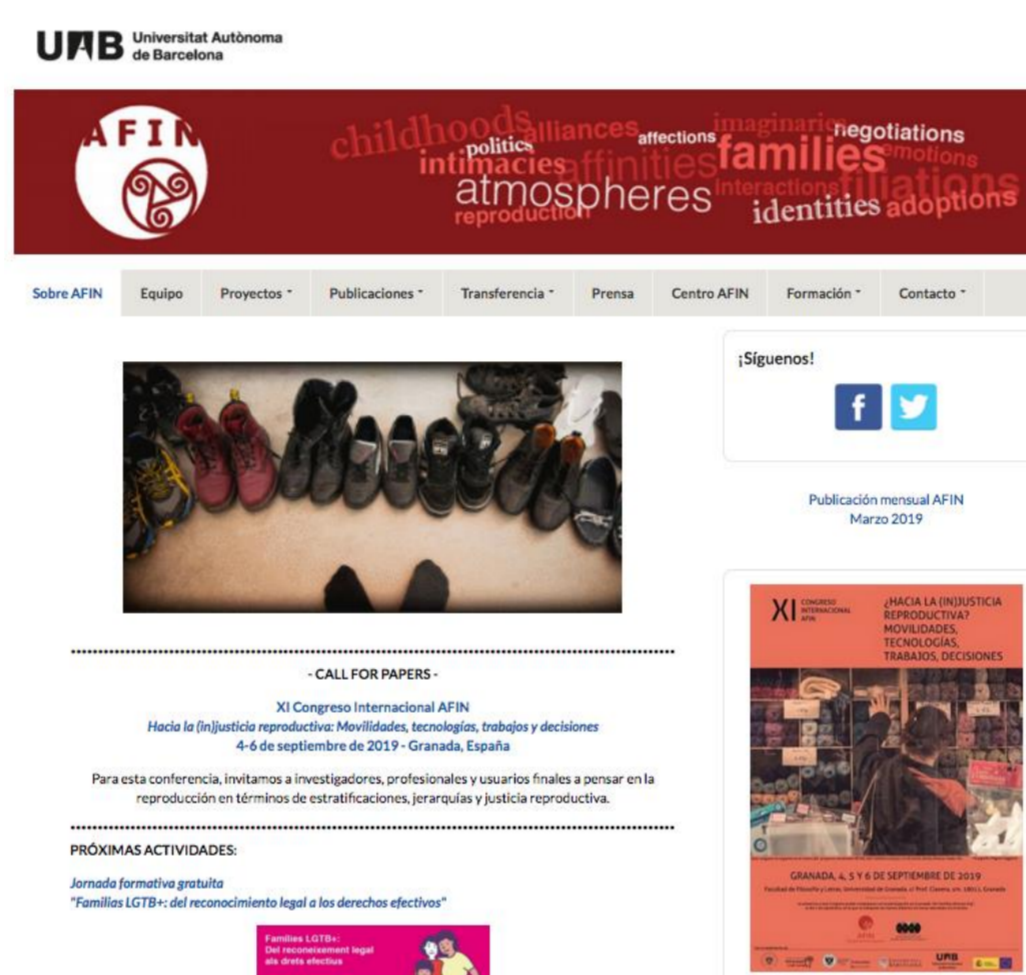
UAB Universitat Autònoma de Barcelona

AFIN

childhoods alliances politics affections imaginaries negotiations intimacies affinities families emotions atmospheres interactions filiations reproduction identities adoptions

Sobre AFIN | Equipo | Proyectos | Publicaciones | Transferencia | Prensa | Centro AFIN | Formación | Contacto

¡Síguenos!

Publicación mensual AFIN
Marzo 2019

- CALL FOR PAPERS -

XI Congreso Internacional AFIN
Hacia la (in)justicia reproductiva: Movilidades, tecnologías, trabajos y decisiones
4-6 de septiembre de 2019 - Granada, España

Para esta conferencia, invitamos a investigadores, profesionales y usuarios finales a pensar en la reproducción en términos de estratificaciones, jerarquías y justicia reproductiva.

PRÓXIMAS ACTIVIDADES:

Jornada formativa gratuita
"Familias LGTB+: del reconocimiento legal a los derechos efectivos"

Famílies LGTB+: Del reconeixement legal als drets efectius

XI CONGRESO INTERNACIONAL AFIN

¿HACIA LA (IN)JUSTICIA REPRODUCTIVA? MOVILIDADES, TECNOLOGÍAS, TRABAJOS, DECISIONES

GRANADA, 4, 5 Y 6 DE SEPTIEMBRE DE 2019
Facultad de Filosofía y Letras, Universidad de Granada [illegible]

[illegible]

UAB